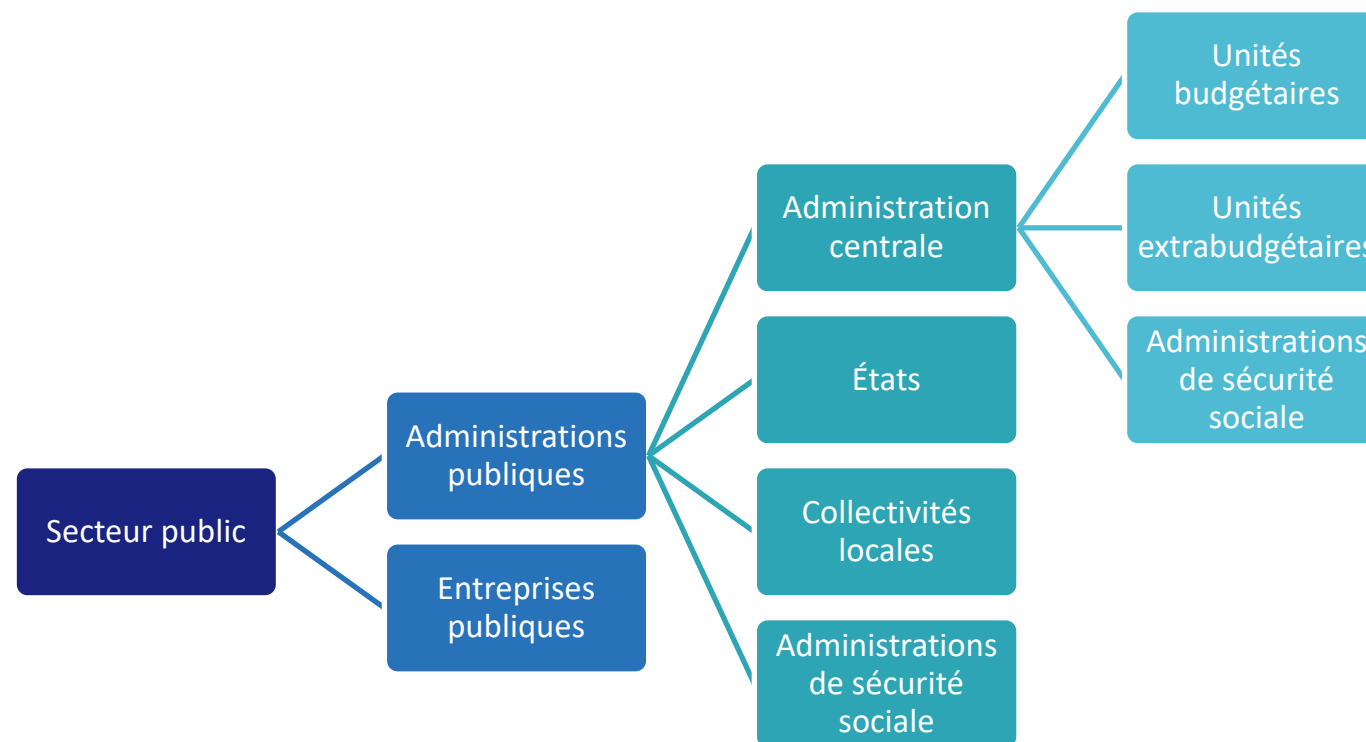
Secteur public

Administrations publiques

Entreprises publiques

Administration centrale

États

Collectivités locales

Administrations de sécurité sociale

Unités budgétaires

Unités extrabudgétaires

Administrations de sécurité sociale